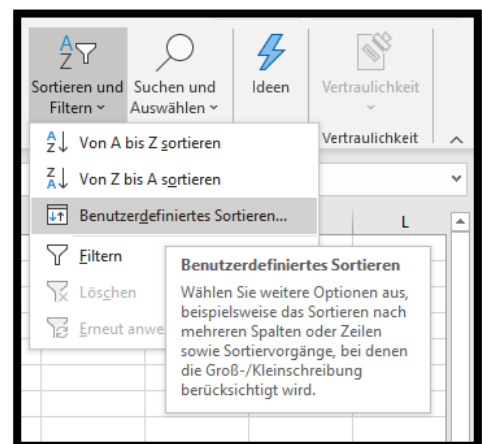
Sortieren und Filtern ˅
Suchen und Auswählen ˅
Ideen
Vertraulichkeit
Vertraulichkeit

A Z Von A bis Z sortieren
Z A Von Z bis A sortieren
Benutzerdefiniertes Sortieren...
Filtern
Löschen
Erneut anwe

L

Benutzerdefiniertes Sortieren
Wählen Sie weitere Optionen aus, beispielsweise das Sortieren nach mehreren Spalten oder Zeilen sowie Sortiervorgänge, bei denen die Groß-/Kleinschreibung berücksichtigt wird.